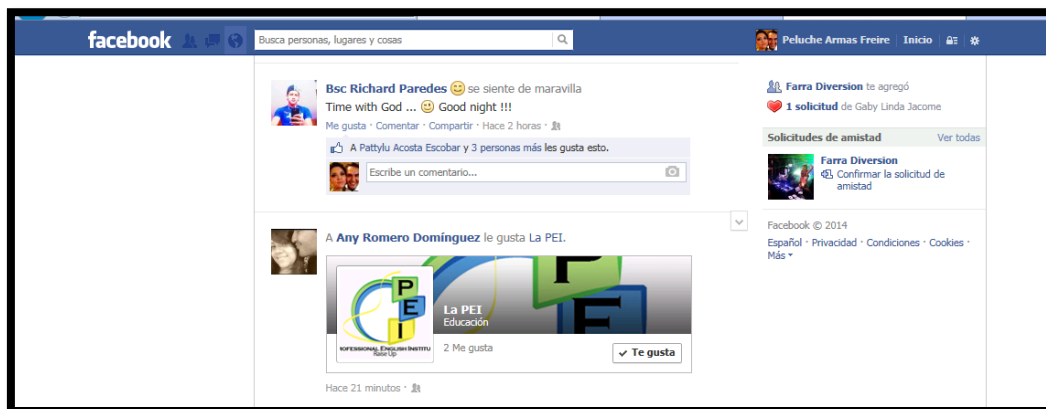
facebook

Busca personas, lugares y cosas

Peluche Armas Freire | Inicio

Bsc Richard Paredes se siente de maravilla
Time with God ... Good night !!!
Me gusta · Comentar · Compartir · Hace 2 horas ·

A Pattylu Acosta Escobar y 3 personas más les gusta esto.

Escribe un comentario...

A Any Romero Domínguez le gusta La PEI.

PEI
ROFESSIONAL ENGLISH INSTITU
Raise Up

La PEI
Educación

2 Me gusta

Te gusta

Hace 21 minutos ·

Farra Diversion te agregó
1 solicitud de Gaby Linda Jacome

Solicitudes de amistad
Ver todas

Farra Diversion
Confirmar la solicitud de amistad

Facebook © 2014
Español · Privacidad · Condiciones · Cookies · Más